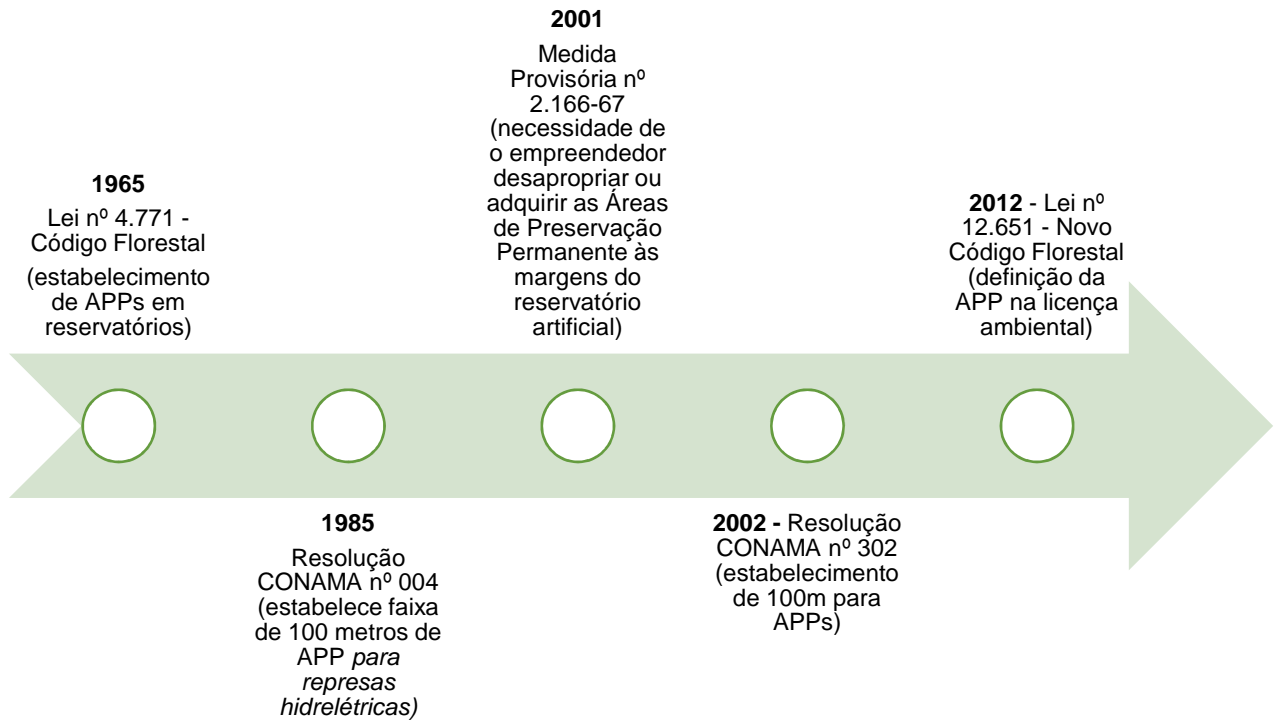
2001
Medida Provisória nº 2.166-67 (necessidade de o empreendedor desapropriar ou adquirir as Áreas de Preservação Permanente às margens do reservatório artificial)

1965
Lei nº 4.771 - Código Florestal
(estabelecimento de APPs em reservatórios)

2012 - Lei nº 12.651 - Novo Código Florestal (definição da APP na licença ambiental)

1985
Resolução CONAMA nº 004 (estabelece faixa de 100 metros de APP para represas hidrelétricas)

2002 - Resolução CONAMA nº 302 (estabelecimento de 100m para APPs)